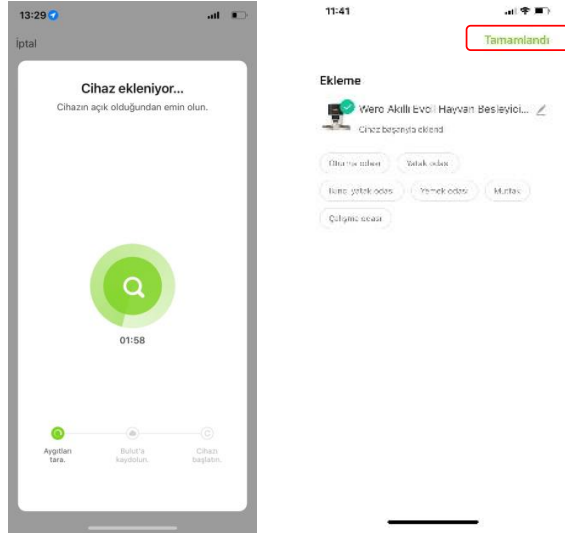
13:29

İptal

Cihaz ekleniyor...

Cihazın açık olduğundan emin olun.

01:58

Aygıtları tara.

Bulut'a kaydolun.

Cihazı başlatın.

11:41

Tamamlandı

Ekleme

Wero Akıllı Evcil Hayvan Besleyici...

Cihaz başarıyla eklendi

Oturma odası

Yatak odası

İkinci yatak odası

Yemek odası

Mutfak

Çalışma odası